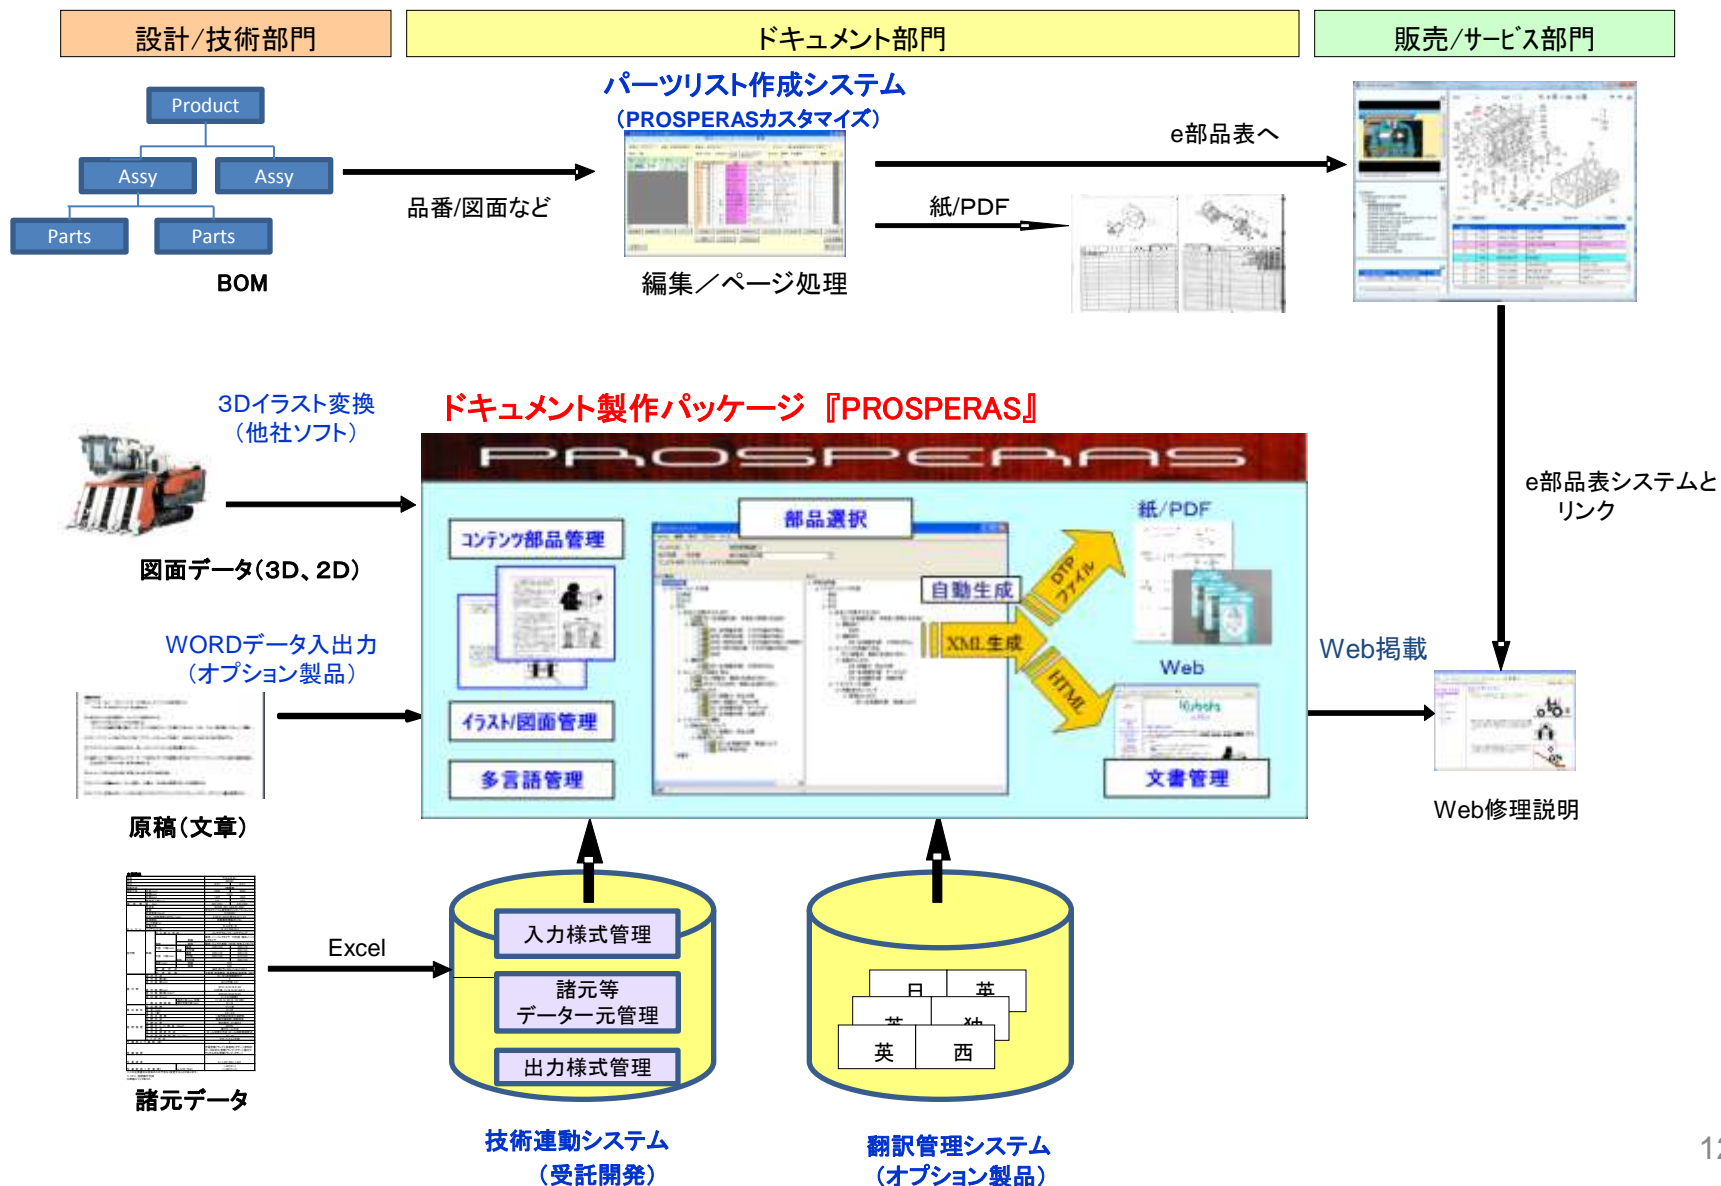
設計/技術部門

ドキュメント部門

販売/サービス部門

Product

Assy

Assy

Parts

Parts

BOM

品番/図面など

パーツリスト作成システム
（PROSPERASカスタマイズ）

編集／ページ処理

e部品表へ

紙/PDF

e部品表システムと
リンク

3Dイラスト変換
（他社ソフト）

ドキュメント製作パッケージ 『PROSPERAS』

PROSPERAS

図面データ(3D、2D)

WORDデータ入出力
（オプション製品）

原稿(文章)

コンテンツ部品管理

部品選択

紙/PDF

自動生成

DTPファイル

XML生成

HTML

Web

イラスト/図面管理

多言語管理

文書管理

Web掲載

Web修理説明

諸元データ

Excel

入力様式管理

諸元等
データー元管理

出力様式管理

日

英

英

独

英

西

技術連動システム
（受託開発）

翻訳管理システム
（オプション製品）

12